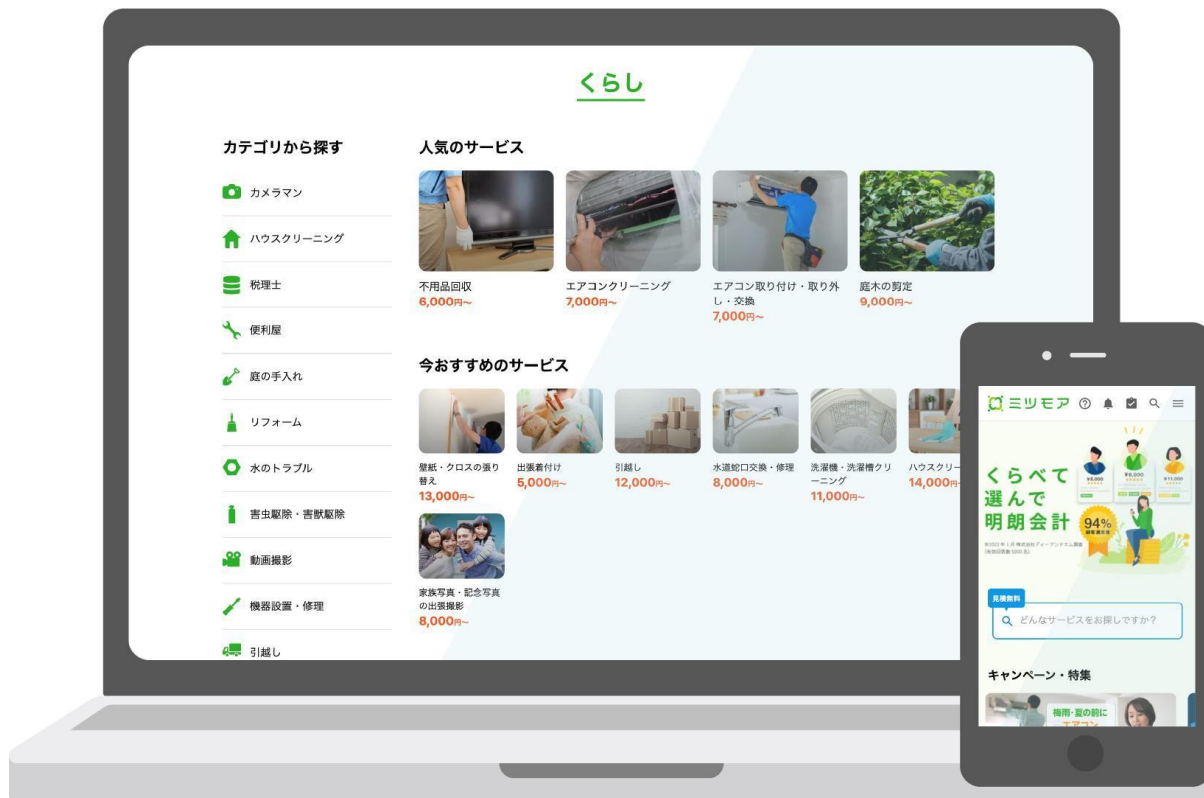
くらし

カテゴリから探す

カメラマン

ハウスクリーニング

税理士

便利屋

庭の手入れ

リフォーム

水のトラブル

害虫駆除・害獣駆除

動画撮影

機器設置・修理

引越し

人気のサービス

不用品回収
6,000円~

エアコンクリーニング
7,000円~

エアコン取り付け・取り外し・交換
7,000円~

庭木の剪定
9,000円~

今おすすめのサービス

壁紙・クロスの張り替え
13,000円~

出張着付け
5,000円~

引越し
12,000円~

水道蛇口交換・修理
8,000円~

洗濯機・洗濯槽クリーニング
11,000円~

ハウスクリー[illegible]
14,000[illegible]

家族写真・記念写真の出張撮影
8,000円~

ミツモア

くらべて
選んで
明朗会計

94%

¥9,000
¥8,000
¥11,000

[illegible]

見積無料
どんなサービスをお探しですか?

キャンペーン・特集

梅雨・夏の前に
エアコン